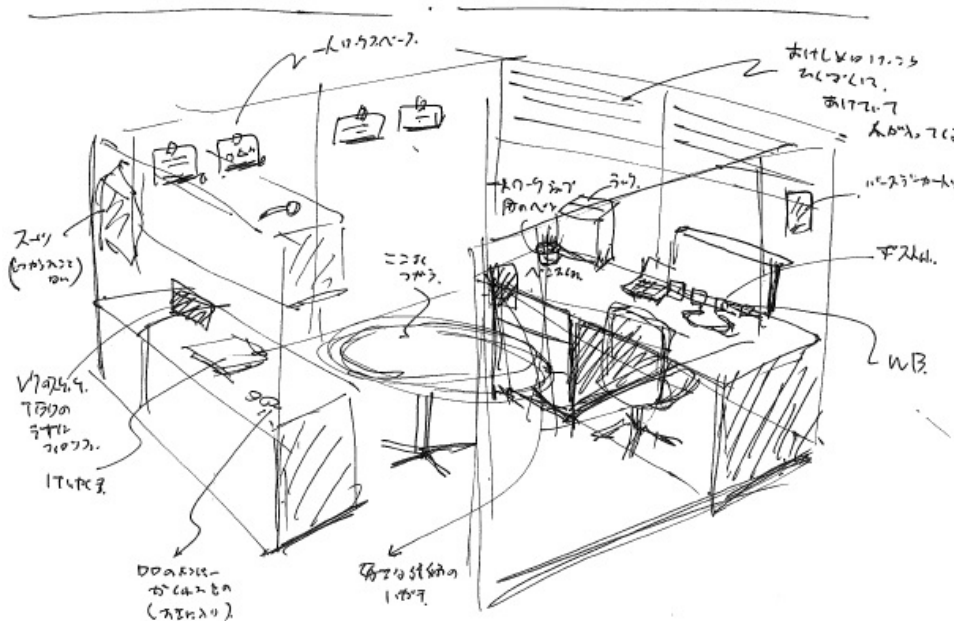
一人ワークスペース

あけしめはけっこう
ひくめくして、
あけていて
人が入ってくる

パーティションカード

スワークショップ
用のペン
ラック

ペン入れ

デスクトップ

ここまで
つながる

W.B.

スーツ
(いつかえること
ない)

レクのスペース
アクリルの
デザイン
フィロソフィ

1ついたす

ロロのメンバー
がくれたもの
(お気に入り)

好きな収納の
1ボックス